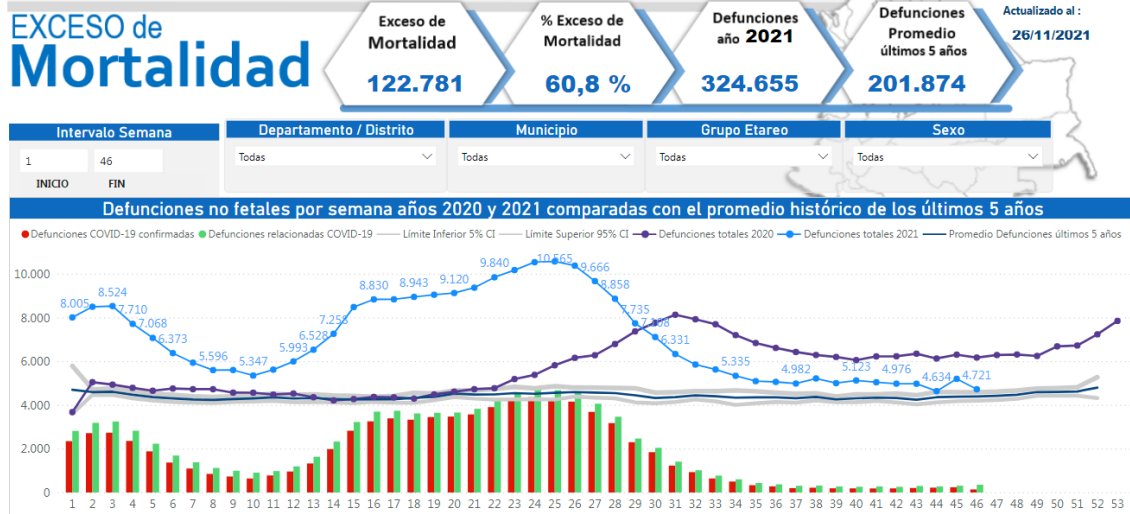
EXCESO de Mortalidad

Exceso de Mortalidad
122.781

% Exceso de Mortalidad
60,8 %

Defunciones año 2021
324.655

Defunciones Promedio últimos 5 años
201.874

Actualizado al :
26/11/2021

Intervalo Semana
1
46
INICIO
FIN

Departamento / Distrito
Todas

Municipio
Todas

Grupo Etareo
Todas

Sexo
Todas

Defunciones no fetales por semana años 2020 y 2021 comparadas con el promedio histórico de los últimos 5 años

Defunciones COVID-19 confirmadas
Defunciones relacionadas COVID-19
Límite Inferior 5% CI
Límite Superior 95% CI
Defunciones totales 2020
Defunciones totales 2021
Promedio Defunciones últimos 5 años

10.000
8.000
6.000
4.000
2.000
0

8.005
8.524
7.710
7.068
6.373
5.596
5.347
5.993
6.528
7.255
8.830
8.943
9.120
9.840
10.565
9.666
8.858
7.735
7.308
6.331
5.335
4.982
5.123
4.976
4.634
4.721

1 2 3 4 5 6 7 8 9 10 11 12 13 14 15 16 17 18 19 20 21 22 23 24 25 26 27 28 29 30 31 32 33 34 35 36 37 38 39 40 41 42 43 44 45 46 47 48 49 50 51 52 53